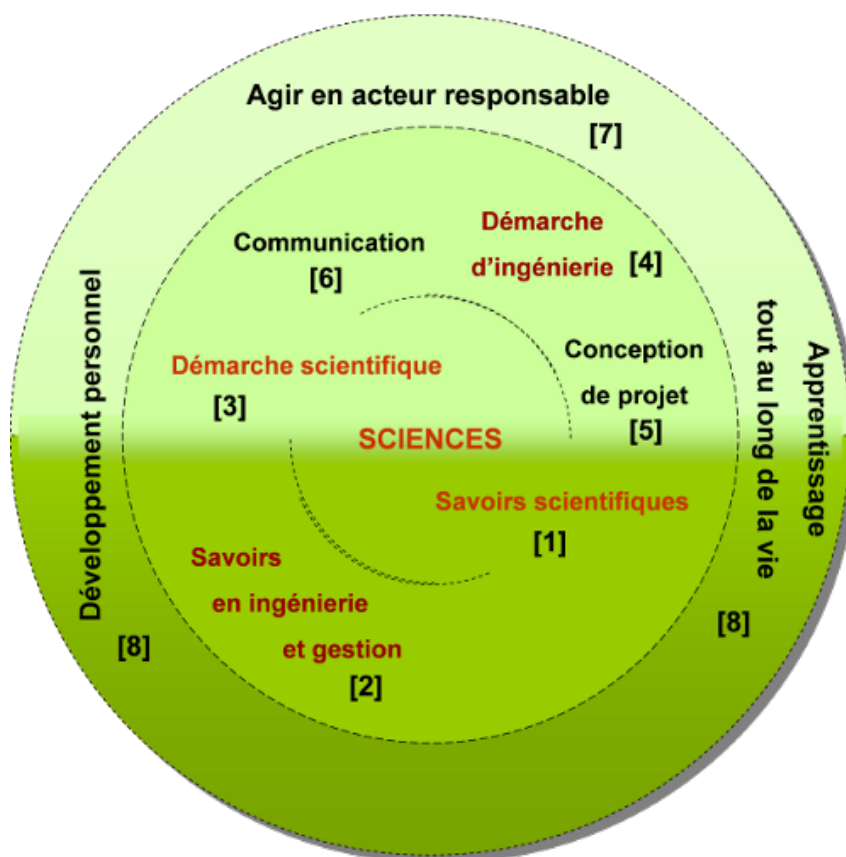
Agir en acteur responsable
[7]

Communication
[6]

Démarche d'ingénierie
[4]

Démarche scientifique
[3]

Conception de projet
[5]

SCIENCES

Savoirs scientifiques
[1]

Savoirs en ingénierie et gestion
[2]

Développement personnel
[8]

Apprentissage tout au long de la vie
[8]